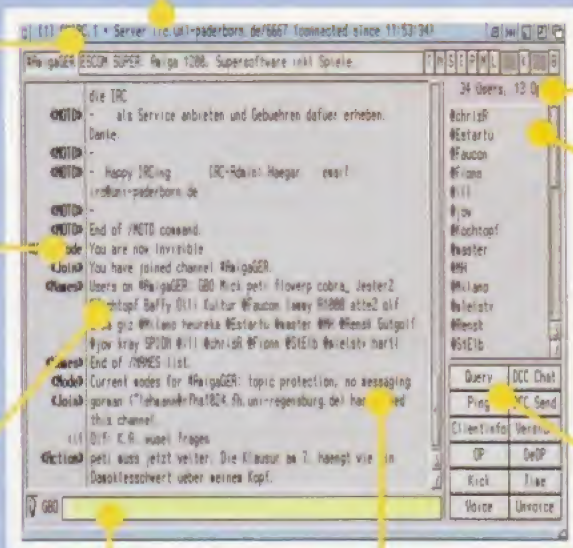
c| [1] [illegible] 1 • Server irc.uni-paderborn.de:6667 (connected since 11:53:34)

#AmigaGER | ESCOM SUPER: Amiga 1200. Superssoftware inkl Spiele

die IRC
- als Service anbieten und Gebuehren dafuer erheben.
Danke.
<MOTD> -
<MOTD> - Happy IRCing IRC-Admin: Haegar email
irc@uni-paderborn.de
<MOTD> -
<MOTD> End of /MOTD command.
<Mode> You are now invisible
<Join> You have joined channel #AmigaGER
<Names> Users on #AmigaGER: GBO Mick peti floverp cobra_ Jester2
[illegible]chtopf BaFfy Olli Kultur #Faucon lamey R1000 atte2 olf
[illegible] giz @Milamo heureka @Estartu @master @MH @Renst Gutgolf
#jov kray SPIDR @ill @chrisR @Fiona @StElb @sielst> hartl
<Names> End of /NAMES list.
<Mode> Current modes for #AmigaGER: topic protection, no messaging
<Join> goraan (^lehamann@rfhal824.fh.uni-regensburg.de) has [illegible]ed
this channel
Olli Olf: K.A. wegen Frage
<Action> peti muss jetzt weiter. Die Klausur am 7. haengt wie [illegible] in
Damoklesschwert ueber meinem Kopf.

34 Users, 13 Op

@chrisR
@Estartu
@Faucon
@Fiona
@ill
#jov
@Kochtopf
@master
@MH
@Milamo
@sielst>
@Renst
@StElb

Query | DCC Chat
Ping | DCC Send
ClientInfo | Version
OP | DeOP
Kick | Time
Voice | Unvoice

GBO